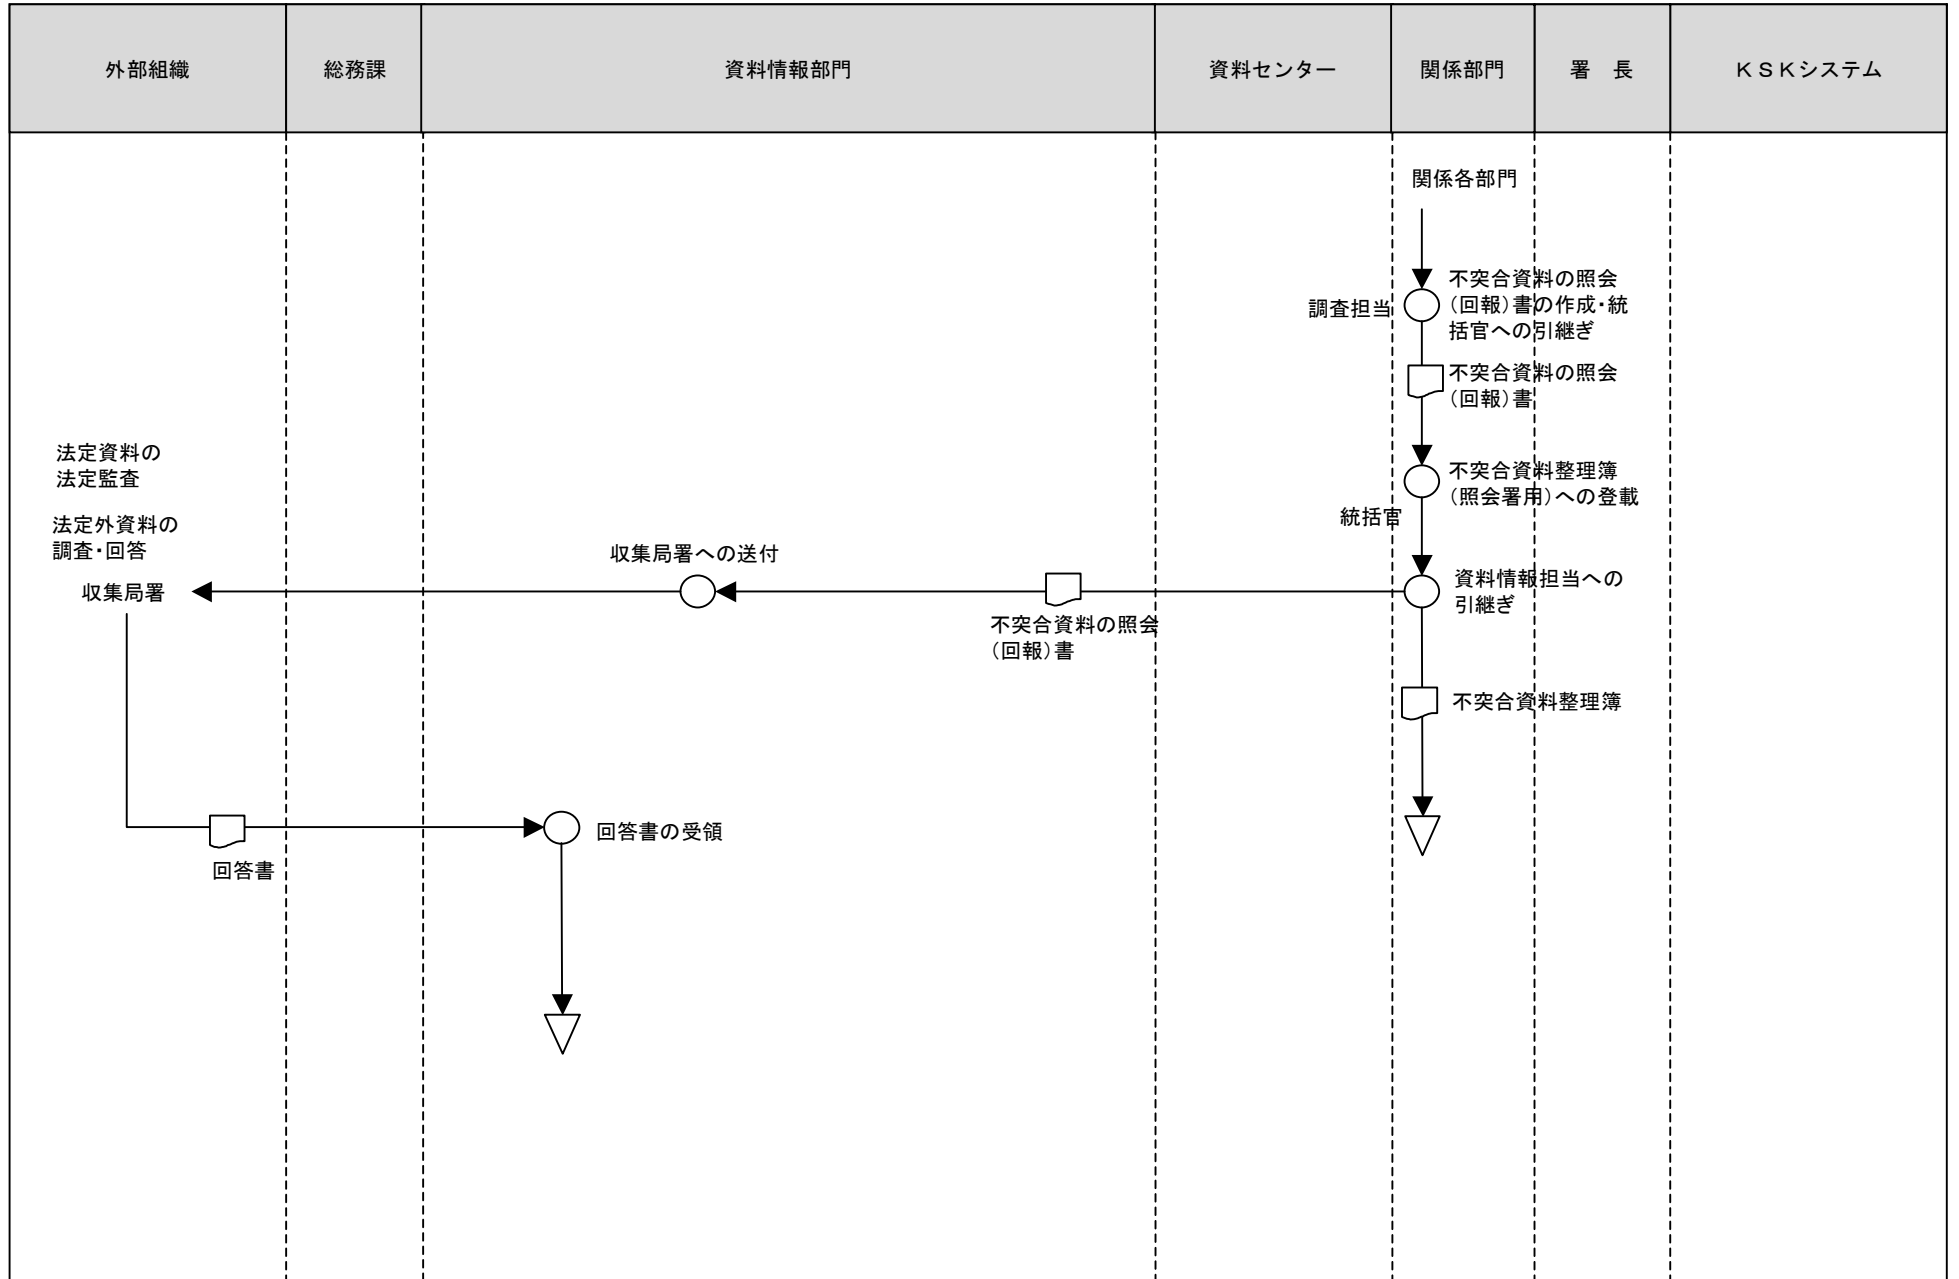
| 外部組織 | 総務課 | 資料情報部門 | 資料センター | 関係部門 | 署　長 | ＫＳＫシステム |
|---|---|---|---|---|---|---|

関係各部門

調査担当

不突合資料の照会（回報）書の作成・統括官への引継ぎ

不突合資料の照会（回報）書

不突合資料整理簿（照会署用）への登載

統括官

資料情報担当への引継ぎ

不突合資料整理簿

不突合資料の照会（回報）書

収集局署への送付

法定資料の法定監査

法定外資料の調査・回答

収集局署

回答書

回答書の受領